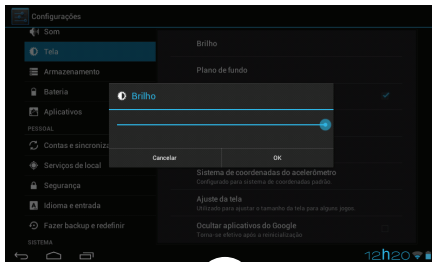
Configurações

Som

Tela

Armazenamento

Bateria

Aplicativos

PESSOAL

Contas e sincroniza

Serviços de local

Segurança

Idioma e entrada

Fazer backup e redefinir

SISTEMA

Brilho

Plano de fundo

Brilho

Cancelar

OK

Sistema de coordenadas do acelerômetro

Configurado para sistema de coordenadas padrão

Ajuste da tela

Utilizado para ajustar o tamanho da tela para alguns jogos

Ocultar aplicativos do Google

Torna-se efetivo após a reinicialização

12h20